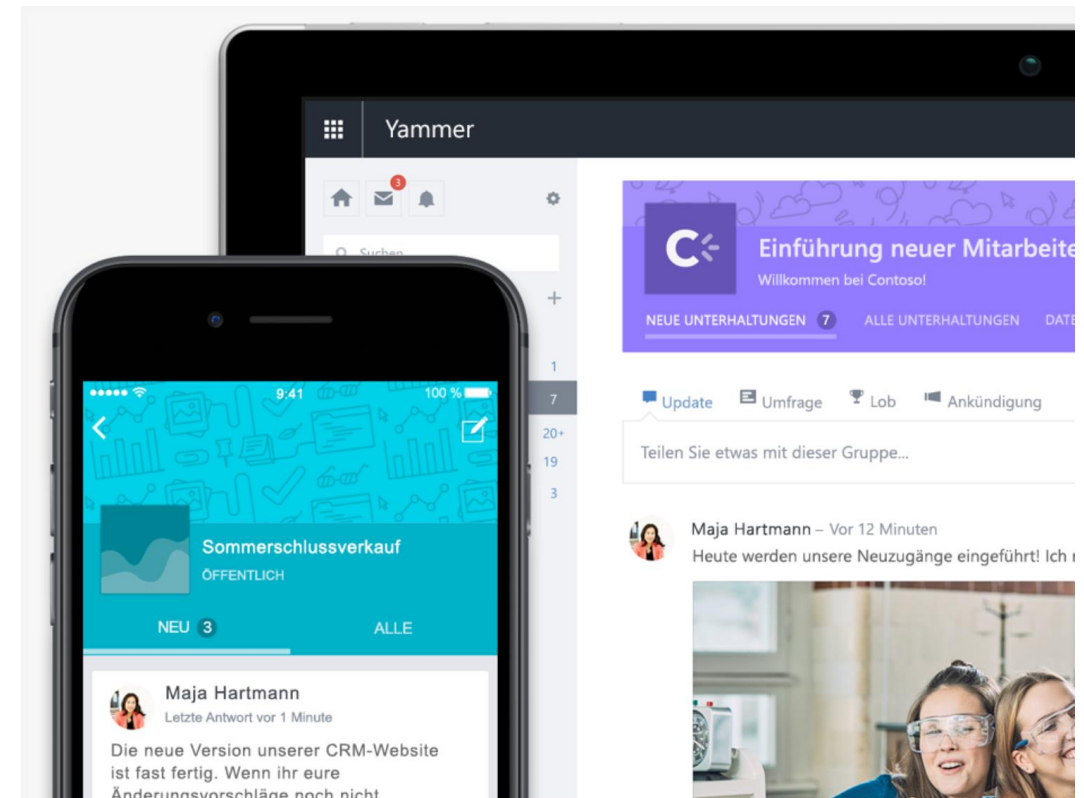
Yammer

3

Suchen

+

1
7
20+
19
3

Einführung neuer Mitarbeite
Willkommen bei Contoso!

NEUE UNTERHALTUNGEN 7   ALLE UNTERHALTUNGEN   DATE

Update   Umfrage   Lob   Ankündigung

Teilen Sie etwas mit dieser Gruppe...

Maja Hartmann – Vor 12 Minuten
Heute werden unsere Neuzugänge eingeführt! Ich r

●●●●● 9:41 100 %

Sommerschlussverkauf
ÖFFENTLICH

NEU 3   ALLE

Maja Hartmann
Letzte Antwort vor 1 Minute

Die neue Version unserer CRM-Website ist fast fertig. Wenn ihr eure Änderungsvorschläge noch nicht